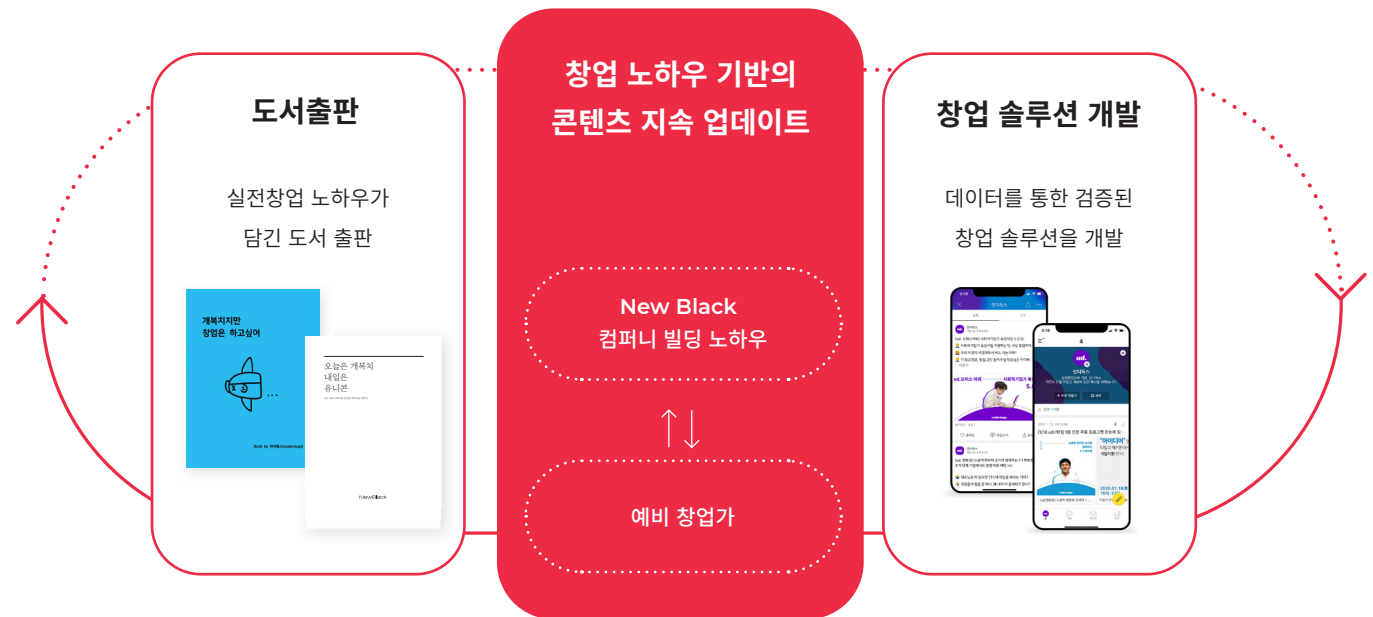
도서출판

실전창업 노하우가
담긴 도서 출판

개복치지만
창업은 하고싶어

Book by 언더독스(underdogs)

오늘은 개복치
내일은
유니콘

NewBlack

창업 노하우 기반의
콘텐츠 지속 업데이트

New Black
컴퍼니 빌딩 노하우

↑↓

예비 창업가

창업 솔루션 개발

데이터를 통한 검증된
창업 솔루션을 개발

언더독스

ud.오피스 아워

"아이디어"